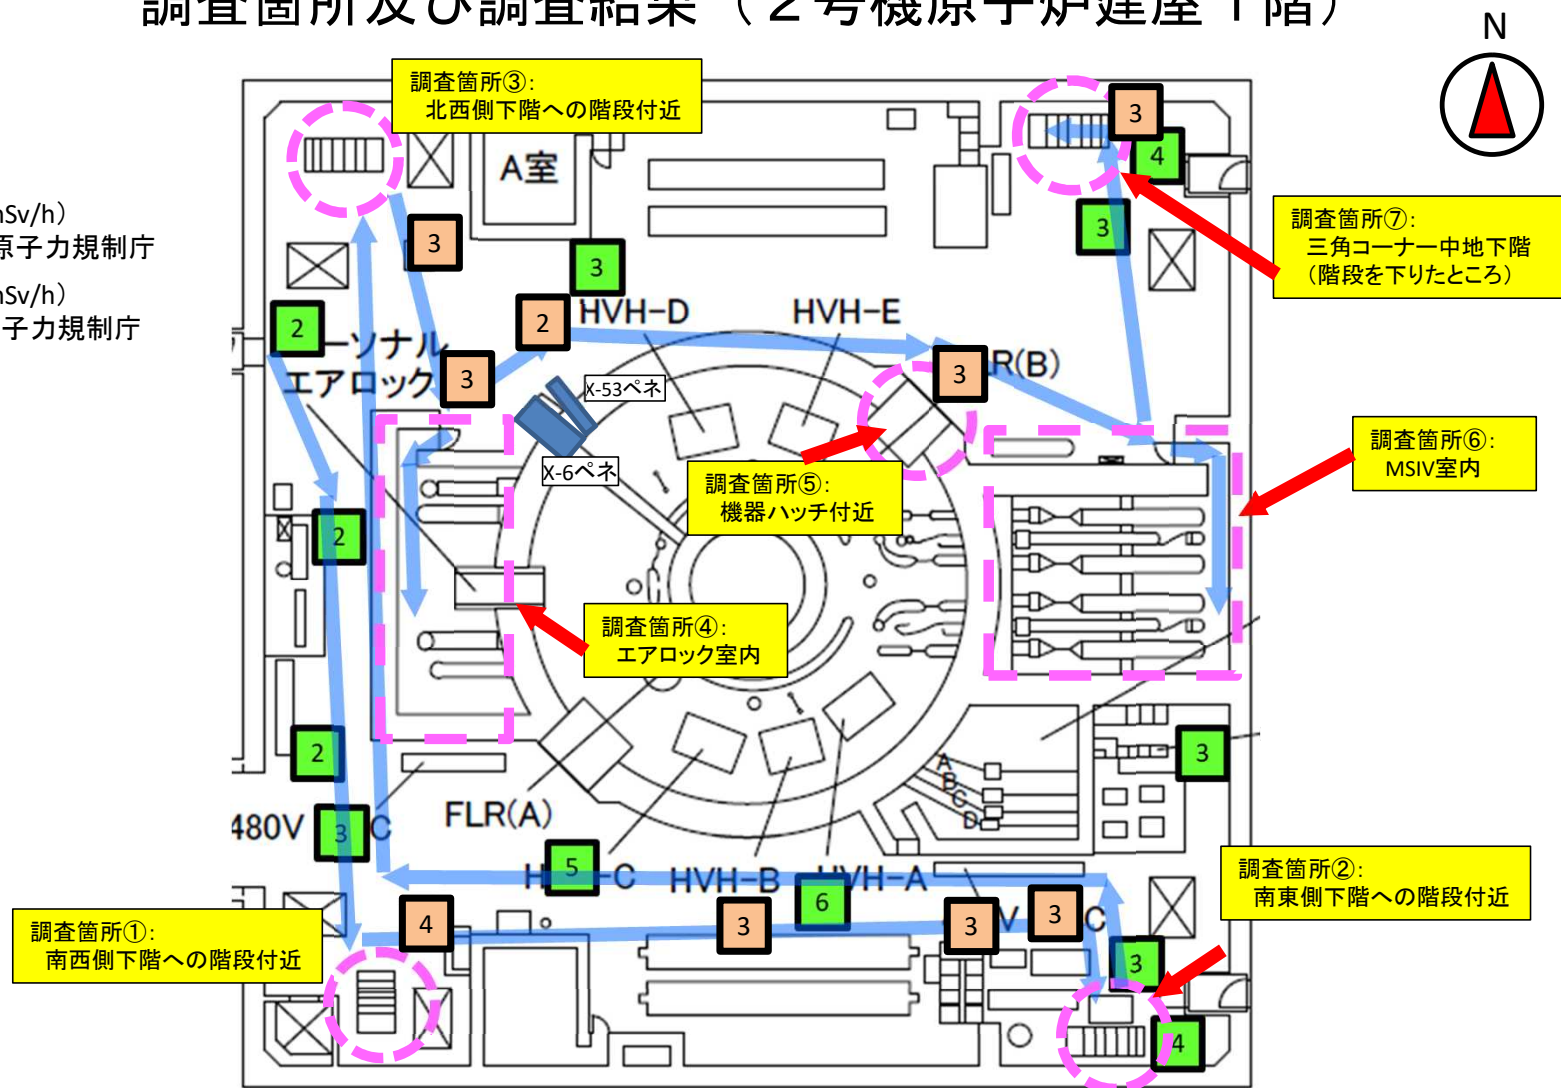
調査箇所及び調査結果（２号機原子炉建屋１階）

N

調査箇所③:
北西側下階への階段付近

A室

mSv/h）
原子力規制庁
mSv/h）
子力規制庁

3
3
4
3
3
2
2
3

HVH-D
HVH-E

パーソナルエアロック

R(B)

X-53ペネ
X-6ペネ

調査箇所⑦:
三角コーナー中地下階
（階段を下りたところ）

調査箇所⑥:
MSIV室内

調査箇所⑤:
機器ハッチ付近

2

調査箇所④:
エアロック室内

2
3

480V

FLR(A)

A
B
C
D

調査箇所②:
南東側下階への階段付近

HVH-C
5
HVH-B
6
HVH-A

調査箇所①:
南西側下階への階段付近

4
3
3
3
3
4